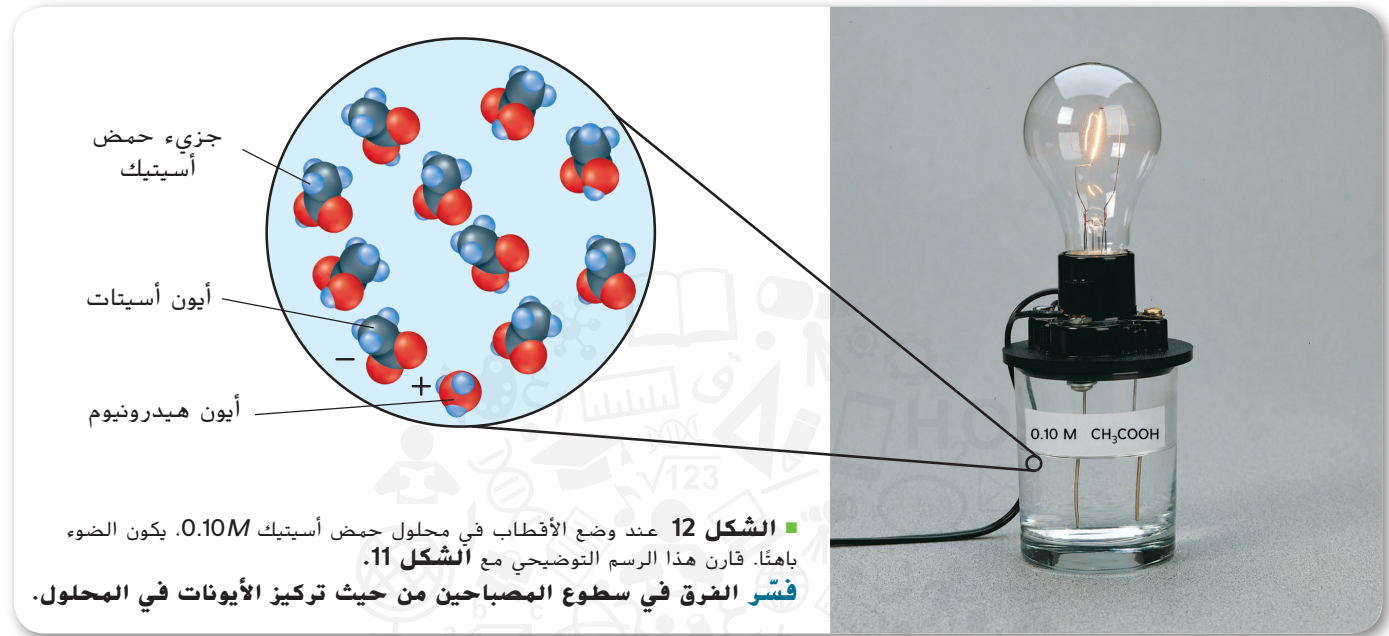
جزيء حمض أسيتيك

أيون أسيتات

أيون هيدرونيوم

$-$

$+$

0.10 M $CH_3COOH$

■ الشكل 12 عند وضع الأقطاب في محلول حمض أسيتيك $0.10M$، يكون الضوء باهتًا. قارن هذا الرسم التوضيحي مع الشكل 11.

فسّر الفرق في سطوع المصباحين من حيث تركيز الأيونات في المحلول.